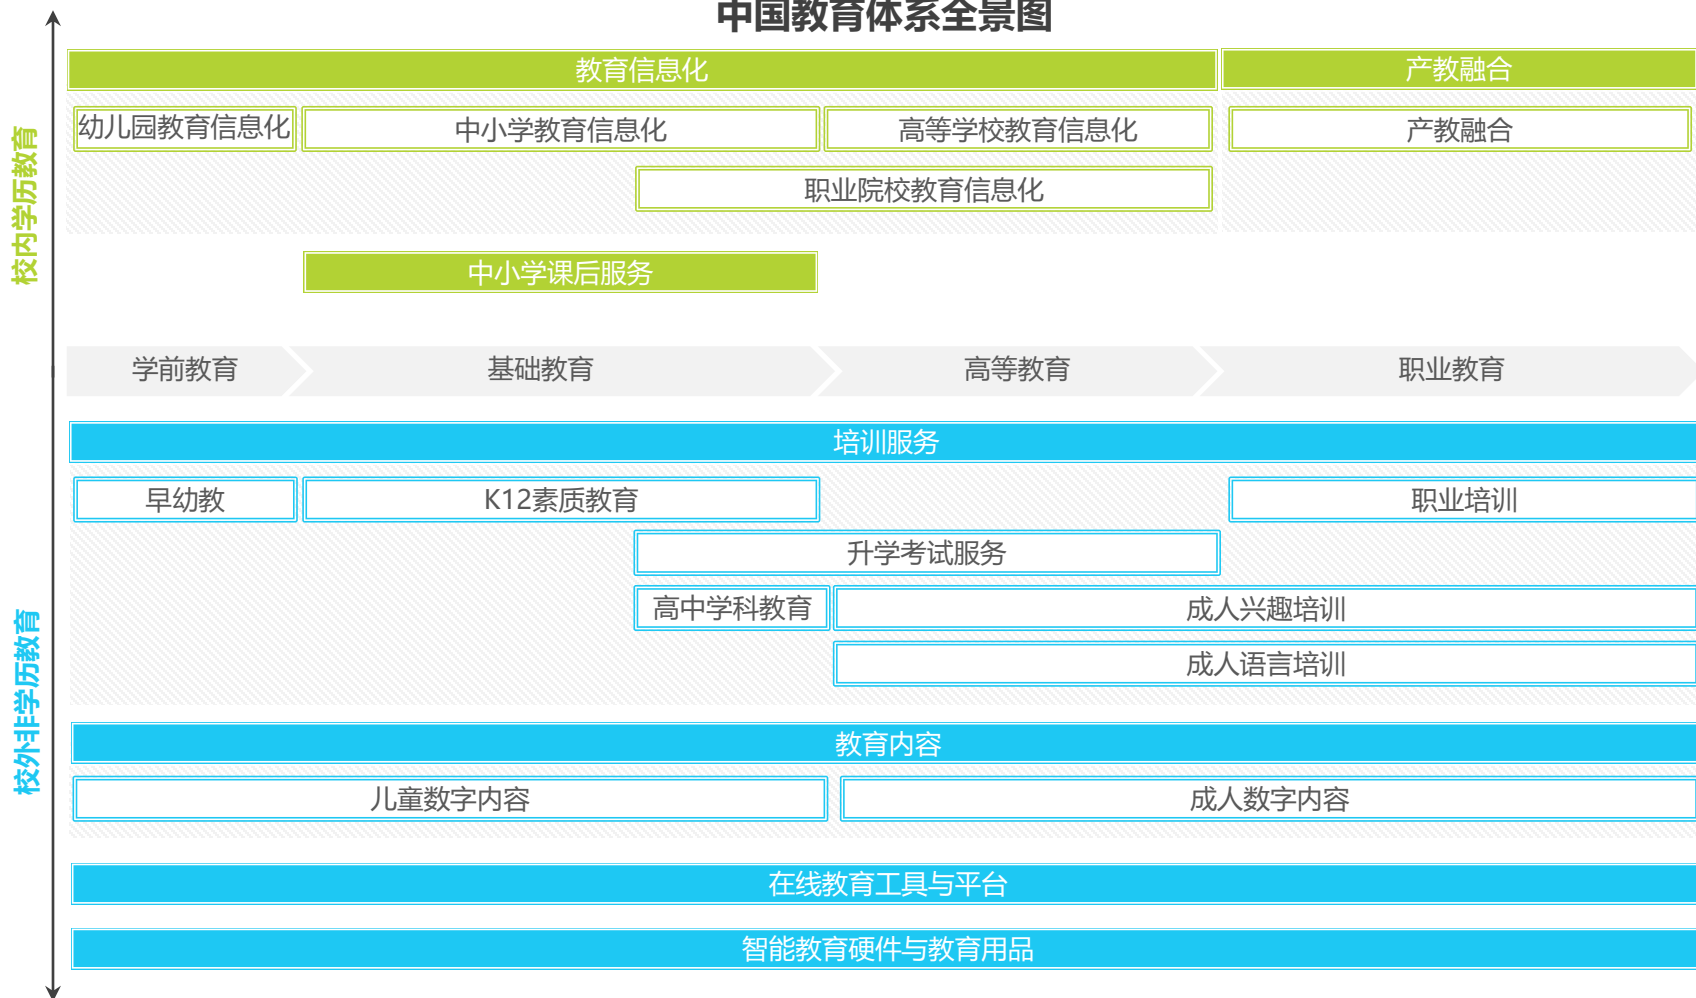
中国教育体系全景图

校内学历教育

教育信息化

产教融合

幼儿园教育信息化

中小学教育信息化

高等学校教育信息化

产教融合

职业院校教育信息化

中小学课后服务

学前教育

基础教育

高等教育

职业教育

校外非学历教育

培训服务

早幼教

K12素质教育

职业培训

升学考试服务

高中学科教育

成人兴趣培训

成人语言培训

教育内容

儿童数字内容

成人数字内容

在线教育工具与平台

智能教育硬件与教育用品